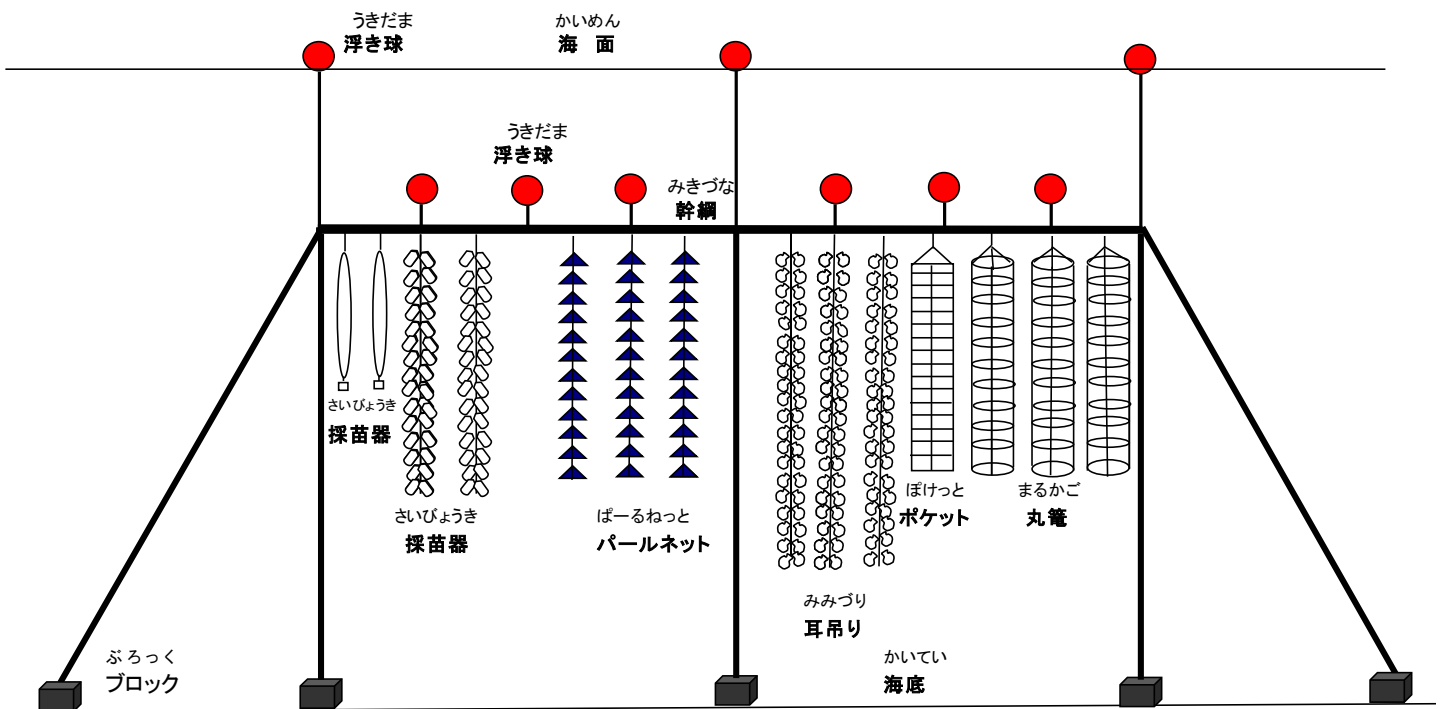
うきだま
浮き球

かいめん
海 面

うきだま
浮き球

みきづな
幹綱

さいびょうき
採苗器

さいびょうき
採苗器

ぱーるねっと
パールネット

ぽけっと
ポケット

まるかご
丸篭

みみづり
耳吊り

ぶろっく
ブロック

かいてい
海底